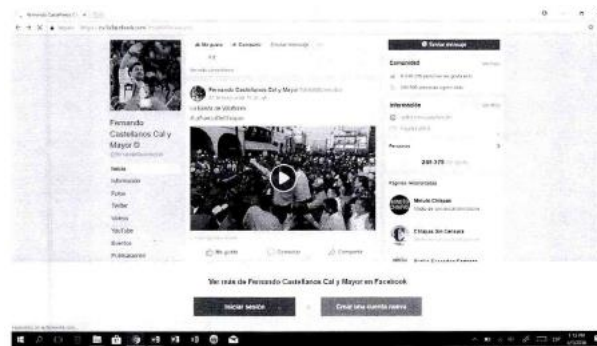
Fernando Castellanos C... ×

Seguro https://es-la.facebook.com/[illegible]

Me gusta   Compartir   Enviar mensaje   ...

Enviar mensaje

Fernando Castellanos Cal y Mayor

Comunidad   Ver todo

Información   Ver todo

Personas

241.375

Páginas relacionadas

Fernando Castellanos Cal y Mayor ©

Inicio
Información
Fotos
Twitter
Videos
YouTube
Eventos
Publicaciones

Me gusta   Comentar   Compartir

Ver más de Fernando Castellanos Cal y Mayor en Facebook

Iniciar sesión   o   Crear una cuenta nueva